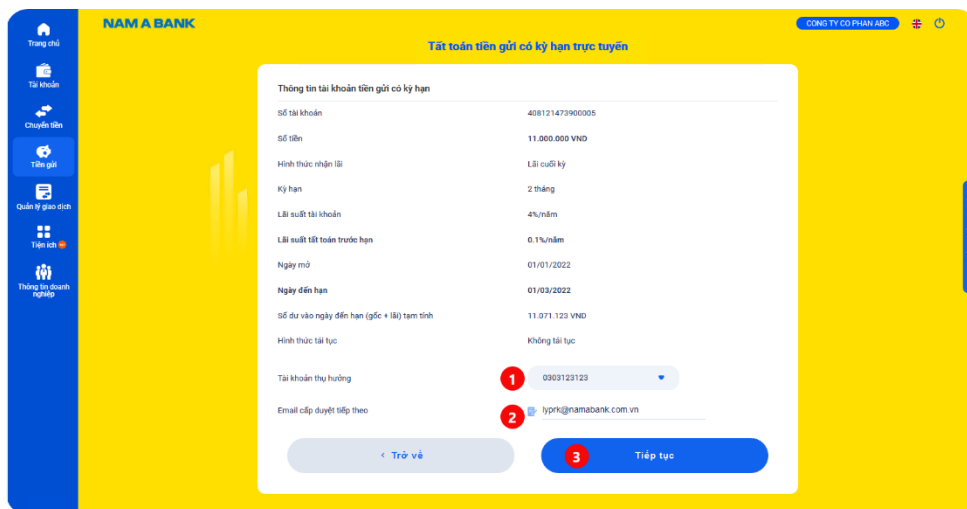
Trang chủ
Tài khoản
Chuyển tiền
Tiền gửi
Quản lý giao dịch
Tiện ích
Thông tin doanh nghiệp

NAM A BANK
CONG TY CO PHAN ABC

Tất toán tiền gửi có kỳ hạn trực tuyến

Thông tin tài khoản tiền gửi có kỳ hạn

| | |
|---|---|
| Số tài khoản | 408121473900005 |
| Số tiền | 11.000.000 VND |
| Hình thức nhận lãi | Lãi cuối kỳ |
| Kỳ hạn | 2 tháng |
| Lãi suất tài khoản | 4%/năm |
| Lãi suất tất toán trước hạn | 0.1%/năm |
| Ngày mở | 01/01/2022 |
| Ngày đến hạn | 01/03/2022 |
| Số dư vào ngày đến hạn (gốc + lãi) tạm tính | 11.071.123 VND |
| Hình thức tái tục | Không tái tục |

Tài khoản thụ hưởng
1
0303123123

Email cấp duyệt tiếp theo
2
lyprk@namabank.com.vn

‹ Trở về
3
Tiếp tục